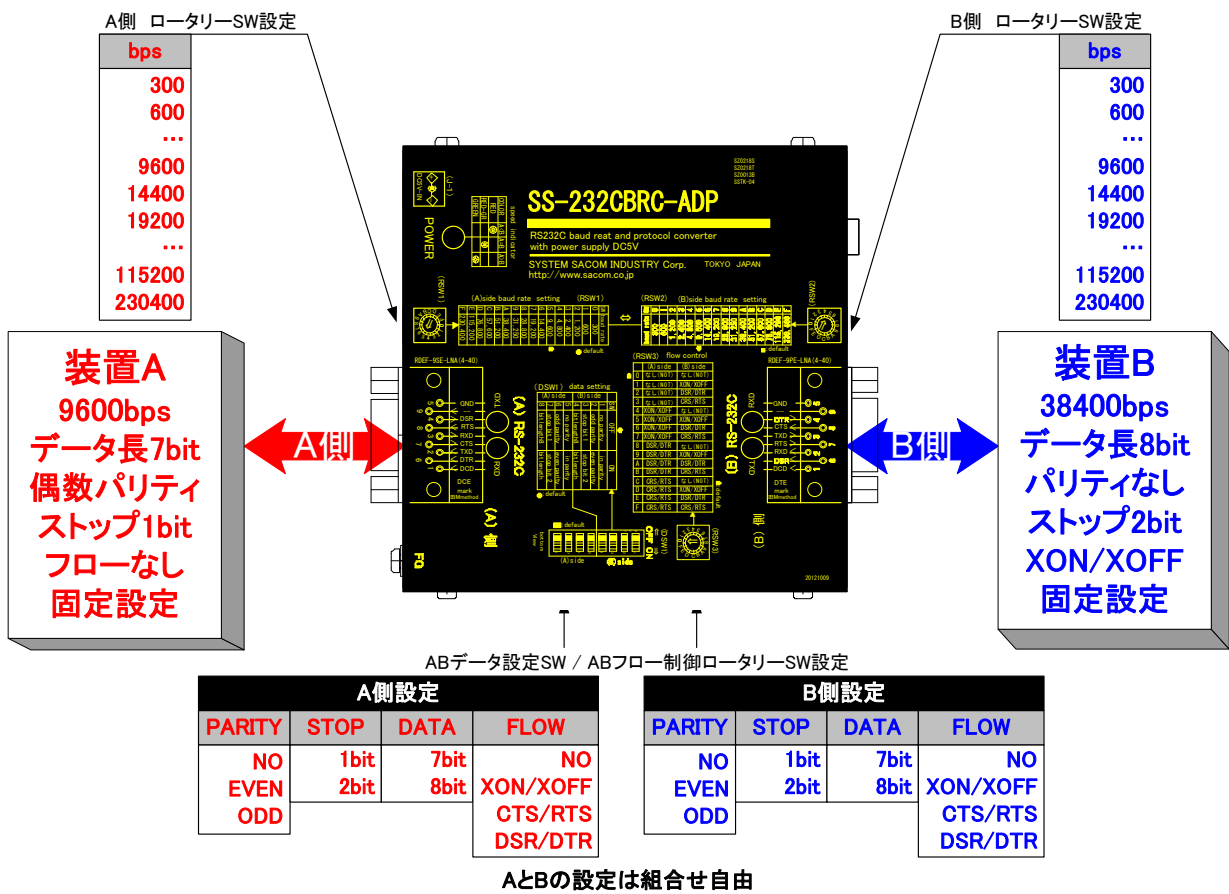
A側 ロータリーSW設定

| bps |
|---|
| 300 |
| 600 |
| … |
| 9600 |
| 14400 |
| 19200 |
| … |
| 115200 |
| 230400 |

B側 ロータリーSW設定

| bps |
|---|
| 300 |
| 600 |
| … |
| 9600 |
| 14400 |
| 19200 |
| … |
| 115200 |
| 230400 |

装置A
9600bps
データ長7bit
偶数パリティ
ストップ1bit
フローなし
固定設定

A側

SS-232CBRC-ADP
RS232C baud reat and protocol converter
with power supply DC5V
SYSTEM SACOM INDUSTRY Corp. TOKYO JAPAN
http://www.sacom.co.jp

POWER
(A)side baud rate setting (RSW1)
(RSW2) (B)side baud rate setting
(RSW3) flow control
(DSW1) data setting
(A) RS-232C
(B) RS-232C
GND DSR RTS RXD CTS TXD DTR DCD
DCE
DTE
(A)側
(B)側
default
20121009

B側

装置B
38400bps
データ長8bit
パリティなし
ストップ2bit
XON/XOFF
固定設定

ABデータ設定SW / ABフロー制御ロータリーSW設定

A側設定

| PARITY | STOP | DATA | FLOW |
|---|---|---|---|
| NO | 1bit | 7bit | NO |
| EVEN | 2bit | 8bit | XON/XOFF |
| ODD | | | CTS/RTS |
| | | | DSR/DTR |

B側設定

| PARITY | STOP | DATA | FLOW |
|---|---|---|---|
| NO | 1bit | 7bit | NO |
| EVEN | 2bit | 8bit | XON/XOFF |
| ODD | | | CTS/RTS |
| | | | DSR/DTR |

AとBの設定は組合せ自由